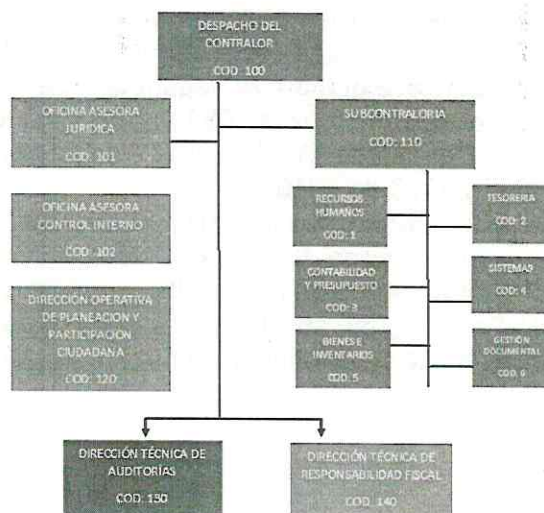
DESPACHO DEL CONTRALOR
COD. 100

OFICINA ASESORA JURIDICA
COD: 101

SUBCONTRALORIA
COD: 110

OFICINA ASESORA CONTROL INTERNO
COD: 102

RECURSOS HUMANOS
COD: 1

TESORERIA
COD: 2

CONTABILIDAD Y PRESUPUESTO
COD: 3

SISTEMAS
COD: 4

DIRECCIÓN OPERATIVA DE PLANEACION Y PARTICIPACION CIUDADANA
COD: 120

BIENES E INVENTARIOS
COD: 5

GESTIÓN DOCUMENTAL
COD: 6

DIRECCIÓN TÉCNICA DE AUDITORÍAS
COD: 150

DIRECCIÓN TÉCNICA DE RESPONSABILIDAD FISCAL
COD: 140